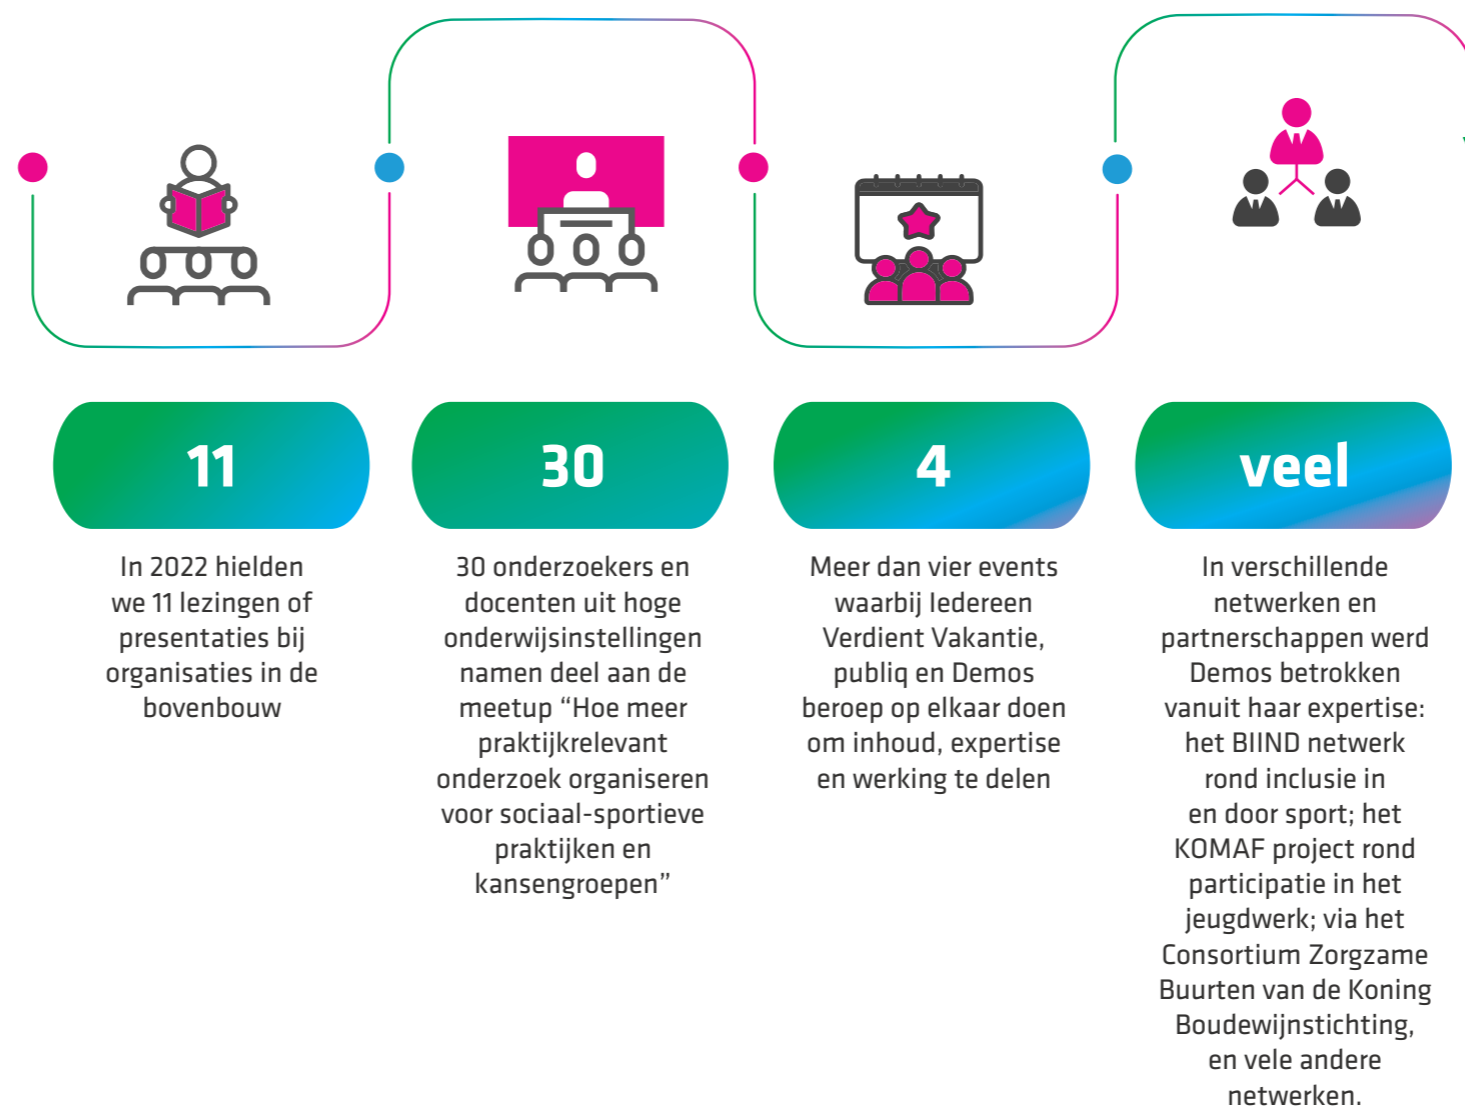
11

In 2022 hielden we 11 lezingen of presentaties bij organisaties in de bovenbouw

30

30 onderzoekers en docenten uit hoge onderwijsinstellingen namen deel aan de meetup “Hoe meer praktijkrelevant onderzoek organiseren voor sociaal-sportieve praktijken en kansengroepen”

4

Meer dan vier events waarbij Iedereen Verdient Vakantie, publiq en Demos beroep op elkaar doen om inhoud, expertise en werking te delen

veel

In verschillende netwerken en partnerschappen werd Demos betrokken vanuit haar expertise: het BIIND netwerk rond inclusie in en door sport; het KOMAF project rond participatie in het jeugdwerk; via het Consortium Zorgzame Buurten van de Koning Boudewijnstichting, en vele andere netwerken.